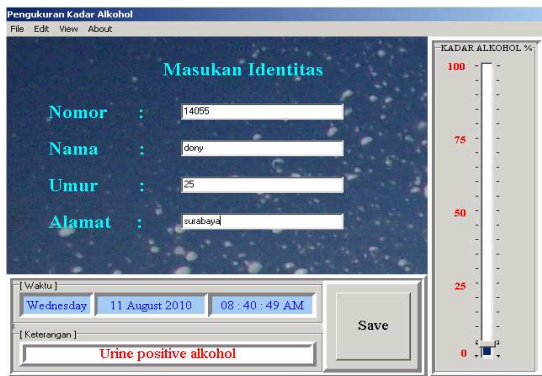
Pengukuran Kadar Alkohol

File Edit View About

Masukan Identitas

Nomor : 14055

Nama : dony

Umur : 25

Alamat : surabaya

KADAR ALKOHOL %

100

75

50

25

0

[ Waktu ]

Wednesday 11 August 2010 08 : 40 : 49 AM

[ Keterangan ]

Urine positive alkohol

Save